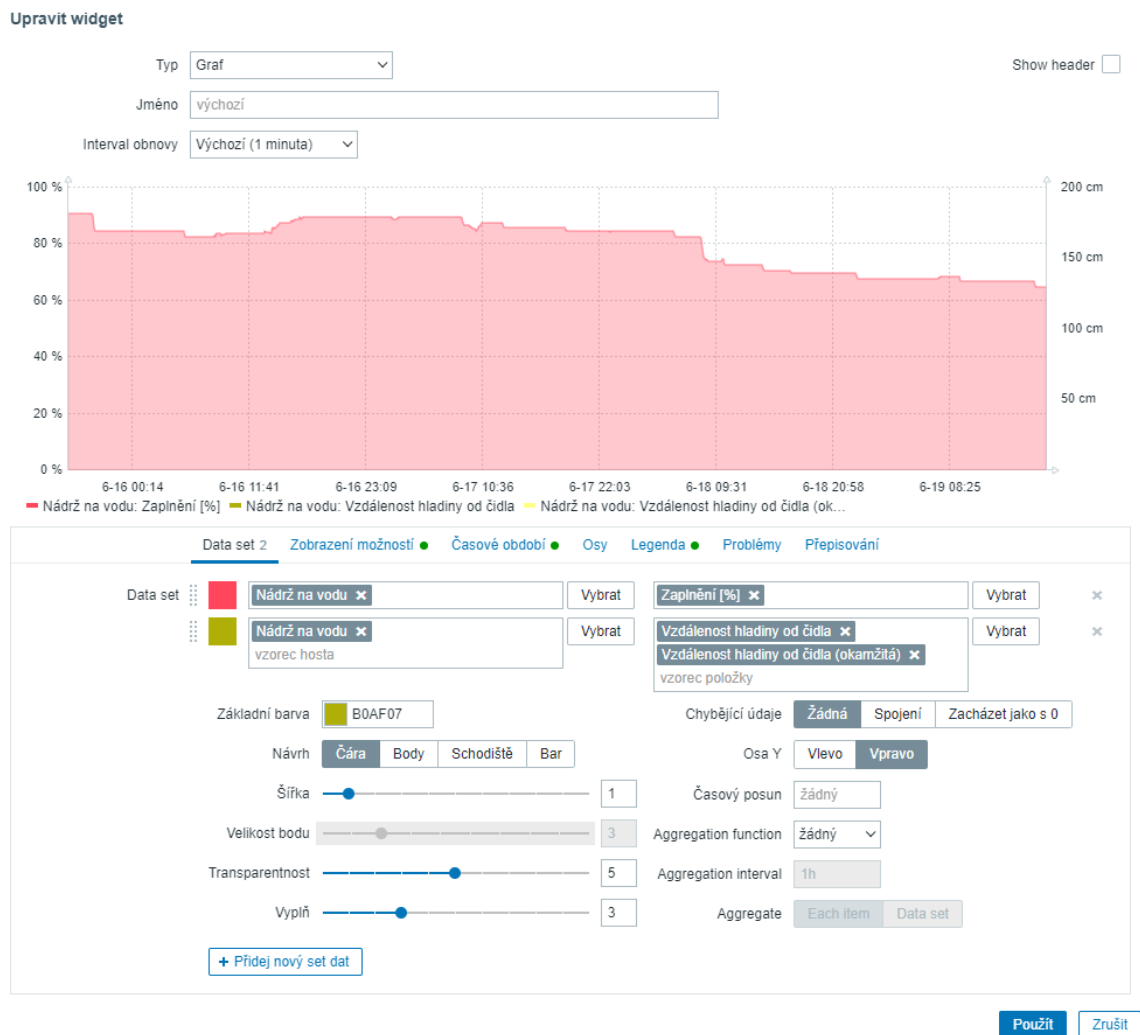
Upravit widget

Typ Graf

Show header

Jméno výchozí

Interval obnovy Výchozí (1 minuta)

100 %
80 %
60 %
40 %
20 %
0 %

200 cm
150 cm
100 cm
50 cm

6-16 00:14 6-16 11:41 6-16 23:09 6-17 10:36 6-17 22:03 6-18 09:31 6-18 20:58 6-19 08:25

Nádrž na vodu: Zaplnění [%] Nádrž na vodu: Vzdálenost hladiny od čidla Nádrž na vodu: Vzdálenost hladiny od čidla (ok...

Data set 2 Zobrazení možností Časové období Osy Legenda Problémy Přepisování

Data set

Nádrž na vodu × Vybrat Zaplnění [%] × Vybrat

Nádrž na vodu × vzorec hosta Vybrat Vzdálenost hladiny od čidla × Vzdálenost hladiny od čidla (okamžitá) × vzorec položky Vybrat

Základní barva B0AF07

Chybějící údaje Žádná Spojení Zacházet jako s 0

Návrh Čára Body Schodiště Bar

Osa Y Vlevo Vpravo

Šířka 1

Časový posun žádný

Velikost bodu 3

Aggregation function žádný

Transparentnost 5

Aggregation interval 1h

Vyplň 3

Aggregate Each item Data set

+ Přidej nový set dat

Použít Zrušit